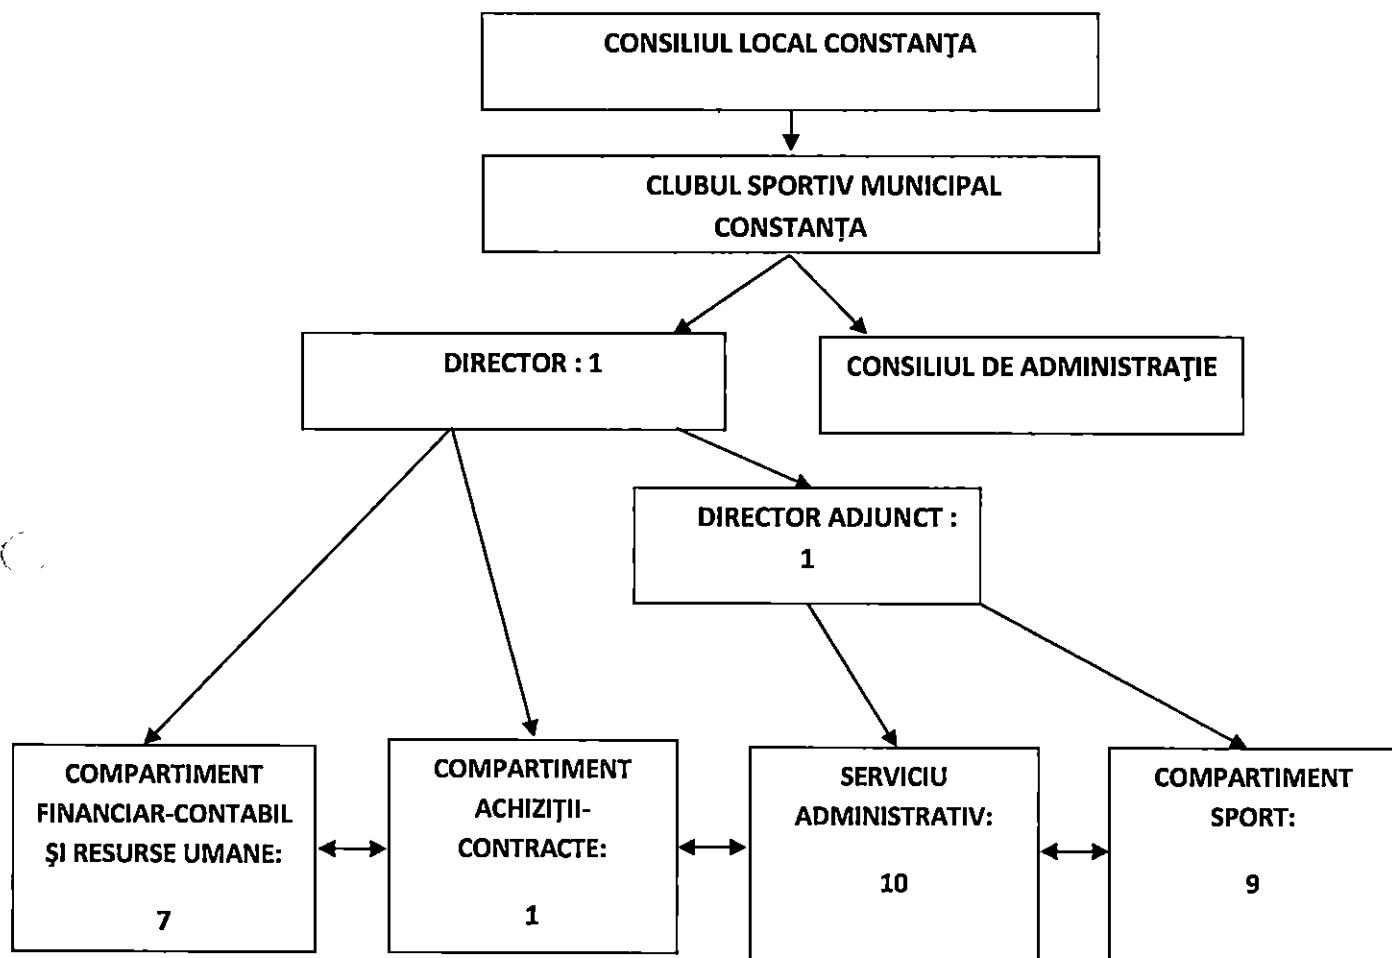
CONSILIUL LOCAL CONSTANŢA

CLUBUL SPORTIV MUNICIPAL CONSTANŢA

DIRECTOR : 1

CONSILIUL DE ADMINISTRAŢIE

DIRECTOR ADJUNCT : 1

COMPARTIMENT FINANCIAR-CONTABIL ŞI RESURSE UMANE:

7

COMPARTIMENT ACHIZIŢII-CONTRACTE:

1

SERVICIU ADMINISTRATIV:

10

COMPARTIMENT SPORT:

9